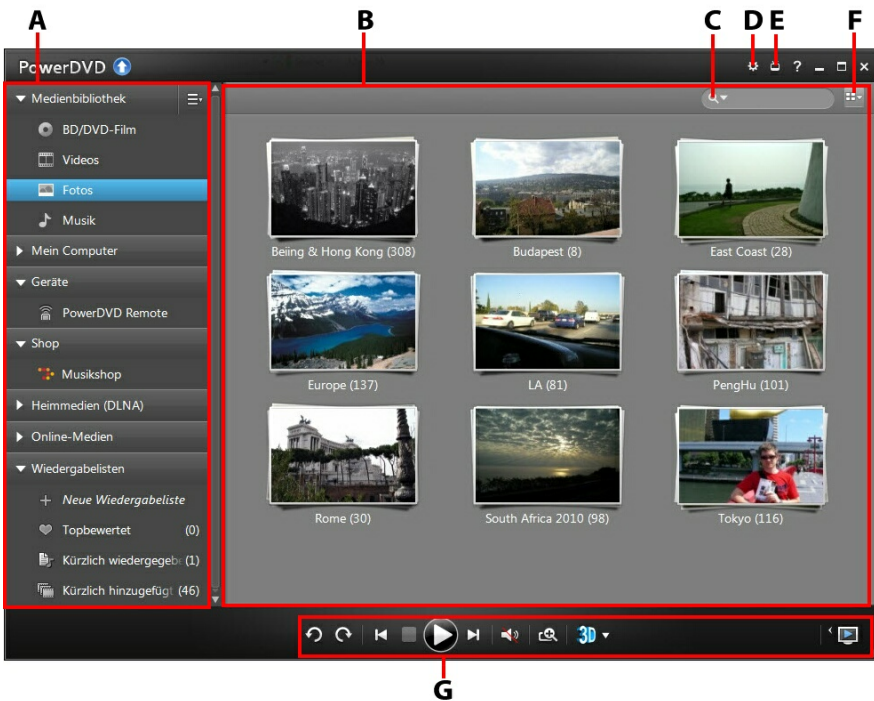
A B C D E F

PowerDVD

Medienbibliothek

BD/DVD-Film

Videos

Fotos

Musik

Mein Computer

Geräte

PowerDVD Remote

Shop

Musikshop

Heimmedien (DLNA)

Online-Medien

Wiedergabelisten

Neue Wiedergabeliste

Topbewertet (0)

Kürzlich wiedergegeb (1)

Kürzlich hinzugefügt (46)

Beiing & Hong Kong (308)

Budapest (8)

East Coast (28)

Europe (137)

LA (81)

PengHu (101)

Rome (30)

South Africa 2010 (98)

Tokyo (116)

3D

G